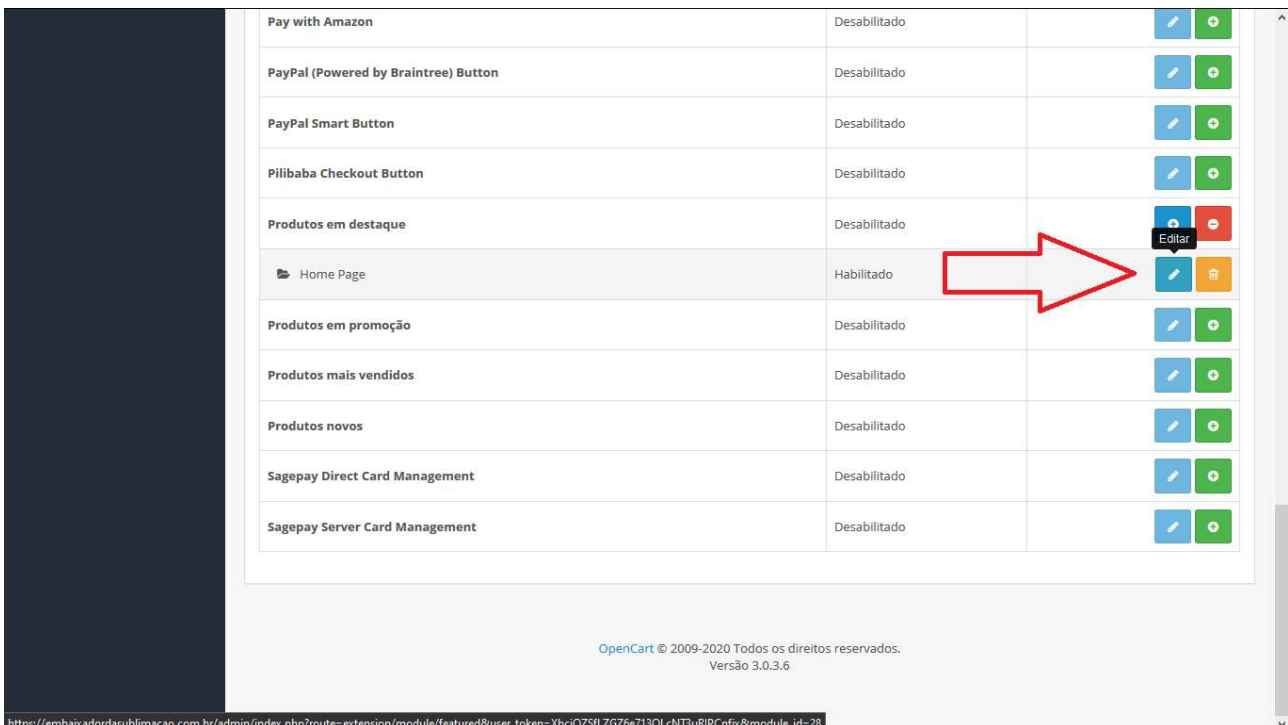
| | | |
|---|---|---|
| Pay with Amazon | Desabilitado | |
| PayPal (Powered by Braintree) Button | Desabilitado | |
| PayPal Smart Button | Desabilitado | |
| Pilibaba Checkout Button | Desabilitado | |
| Produtos em destaque | Desabilitado | |
| Home Page | Habilitado | Editar |
| Produtos em promoção | Desabilitado | |
| Produtos mais vendidos | Desabilitado | |
| Produtos novos | Desabilitado | |
| Sagepay Direct Card Management | Desabilitado | |
| Sagepay Server Card Management | Desabilitado | |

OpenCart © 2009-2020 Todos os direitos reservados.
Versão 3.0.3.6

https://embaixadordasublimacao.com.br/admin/index.php?route=extension/module/featured&user_token=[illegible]&module_id=28